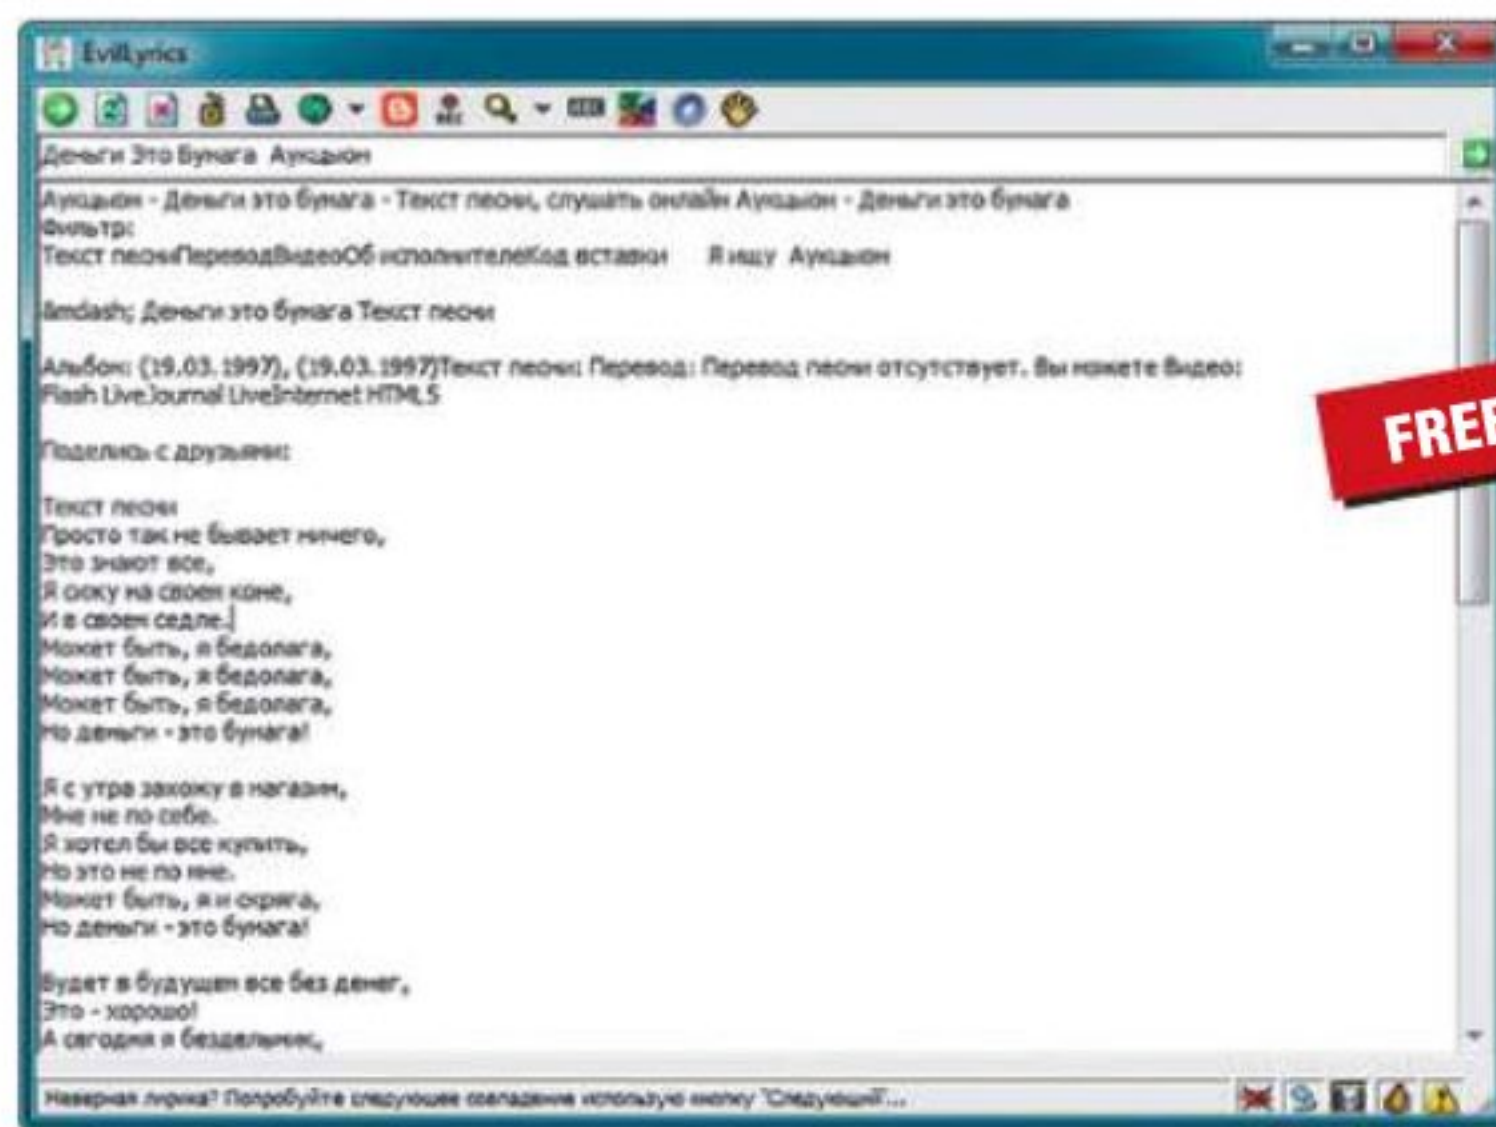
EvilLyrics

Деньги Это Бумага Аукцыон

Аукцыон - Деньги это бумага - Текст песни, слушать онлайн Аукцыон - Деньги это бумага
Фильтр:
Текст песниПереводВидеоОб исполнителеКод вставки Я ищу Аукцыон

&mdash; Деньги это бумага Текст песни

Альбом: (19.03.1997), (19.03.1997)Текст песни: Перевод: Перевод песни отсутствует. Вы можете Видео: Flash LiveJournal LiveInternet HTML5

Поделись с друзьями:

Текст песни
Просто так не бывает ничего,
Это знают все,
Я скачу на своем коне,
И в своем седле.
Может быть, я бедолага,
Может быть, я бедолага,
Может быть, я бедолага,
Но деньги - это бумага!

Я с утра захожу в магазин,
Мне не по себе.
Я хотел бы все купить,
Но это не по мне.
Может быть, я и скряга,
Но деньги - это бумага!

Будет в будущем все без денег,
Это - хорошо!
А сегодня я бездельник,

FREE

Неверная лирика? Попробуйте следующее совпадение используя кнопку "Следующий"...